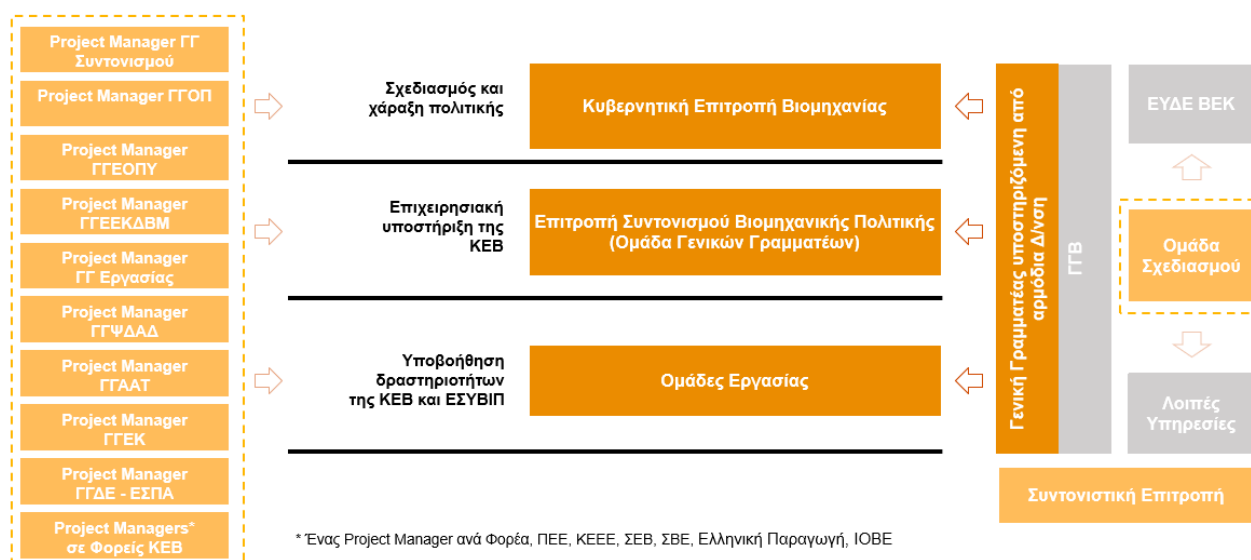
Project Manager ΓΓ Συντονισμού

Project Manager ΓΓΟΠ

Project Manager ΓΓΕΟΠΥ

Project Manager ΓΓΕΕΚΔΒΜ

Project Manager ΓΓ Εργασίας

Project Manager ΓΓΨΔΑΔ

Project Manager ΓΓΑΑΤ

Project Manager ΓΓΕΚ

Project Manager ΓΓΔΕ - ΕΣΠΑ

Project Managers* σε Φορείς ΚΕΒ

Σχεδιασμός και χάραξη πολιτικής

Κυβερνητική Επιτροπή Βιομηχανίας

Επιχειρησιακή υποστήριξη της ΚΕΒ

Επιτροπή Συντονισμού Βιομηχανικής Πολιτικής (Ομάδα Γενικών Γραμματέων)

Υποβοήθηση δραστηριοτήτων της ΚΕΒ και ΕΣΥΒΙΠ

Ομάδες Εργασίας

Γενική Γραμματέας υποστηριζόμενη από αρμόδια Δ/νση

ΓΓΒ

ΕΥΔΕ ΒΕΚ

Ομάδα Σχεδιασμού

Λοιπές Υπηρεσίες

Συντονιστική Επιτροπή

* Ένας Project Manager ανά Φορέα, ΠΕΕ, ΚΕΕΕ, ΣΕΒ, ΣΒΕ, Ελληνική Παραγωγή, ΙΟΒΕ